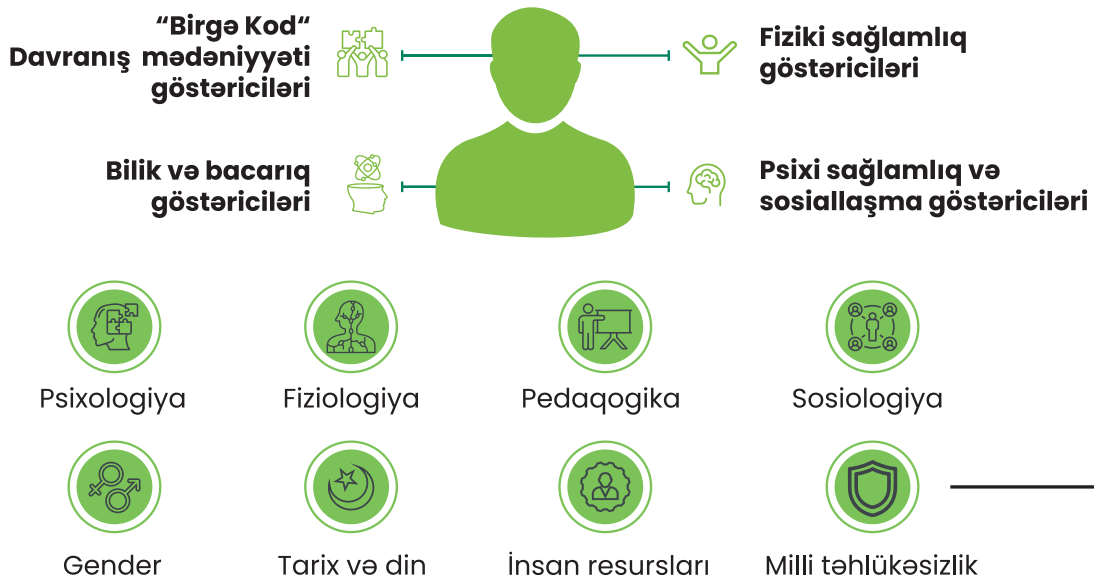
“Birgə Kod“
Davranış mədəniyyəti göstəriciləri

Fiziki sağlamlıq göstəriciləri

Bilik və bacarıq göstəriciləri

Psixi sağlamlıq və sosiallaşma göstəriciləri

Psixologiya

Fiziologiya

Pedaqogika

Sosiologiya

Gender

Tarix və din

İnsan resursları

Milli təhlükəsizlik